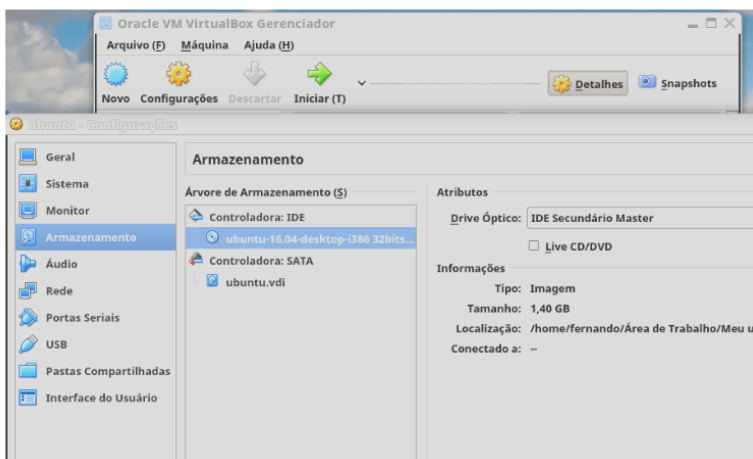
Oracle VM VirtualBox Gerenciador

Arquivo (F) Máquina Ajuda (H)

Novo Configurações Descartar Iniciar (T)

Detalhes Snapshots

ubuntu - Configurações

Geral
Sistema
Monitor
Armazenamento
Áudio
Rede
Portas Seriais
USB
Pastas Compartilhadas
Interface do Usuário

Armazenamento

Árvore de Armazenamento (S)

Controladora: IDE
ubuntu-16.04-desktop-i386 32bits...
Controladora: SATA
ubuntu.vdi

Atributos

Drive Óptico: IDE Secundário Master

Live CD/DVD

Informações

Tipo: Imagem
Tamanho: 1,40 GB
Localização: /home/fernando/Área de Trabalho/Meu u
Conectado a: --